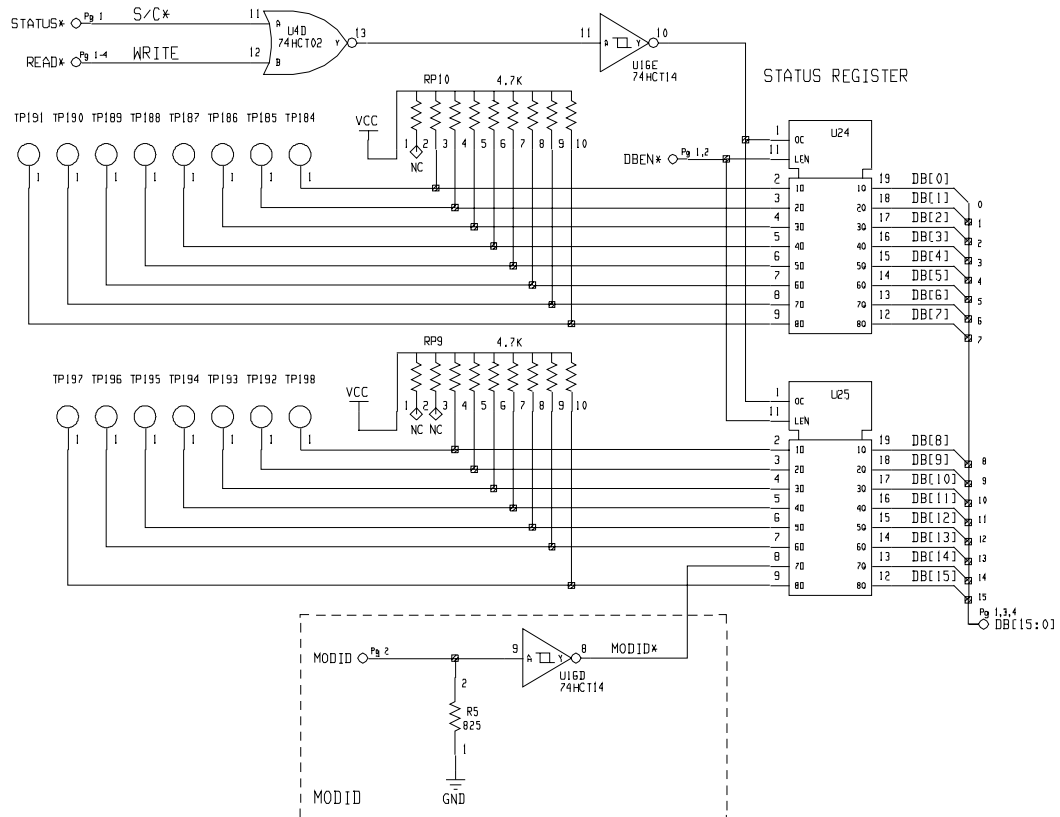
STATUS* Pg 1 S/C* 11 A U4D 74HCT02 13 Y 12 B READ* Pg 1-4 WRITE

11 A U16E 74HCT14 Y 10

STATUS REGISTER

RP10 4.7K

VCC 1 2 3 4 5 6 7 8 9 10 NC

TP191 TP190 TP189 TP188 TP187 TP186 TP185 TP184

1 1 1 1 1 1 1 1

DBEN* Pg 1,2

U24
1 OC
11 LEN
2 1D 1Q 19 DB[0]
3 2D 2Q 18 DB[1]
4 3D 3Q 17 DB[2]
5 4D 4Q 16 DB[3]
6 5D 5Q 15 DB[4]
7 6D 6Q 14 DB[5]
8 7D 7Q 13 DB[6]
9 8D 8Q 12 DB[7]

0 1 2 3 4 5 6 7

RP9 4.7K

VCC 1 2 3 4 5 6 7 8 9 10 NC NC

TP197 TP196 TP195 TP194 TP193 TP192 TP198

1 1 1 1 1 1 1

U25
1 OC
11 LEN
2 1D 1Q 19 DB[8]
3 2D 2Q 18 DB[9]
4 3D 3Q 17 DB[10]
5 4D 4Q 16 DB[11]
6 5D 5Q 15 DB[12]
7 6D 6Q 14 DB[13]
8 7D 7Q 13 DB[14]
9 8D 8Q 12 DB[15]

8 9 10 11 12 13 14 15

Pg 1,3,4 DB[15:0]

MODID Pg 2 9 A U16D 74HCT14 Y 8 MODID*

2 R5 825 1

GND

MODID